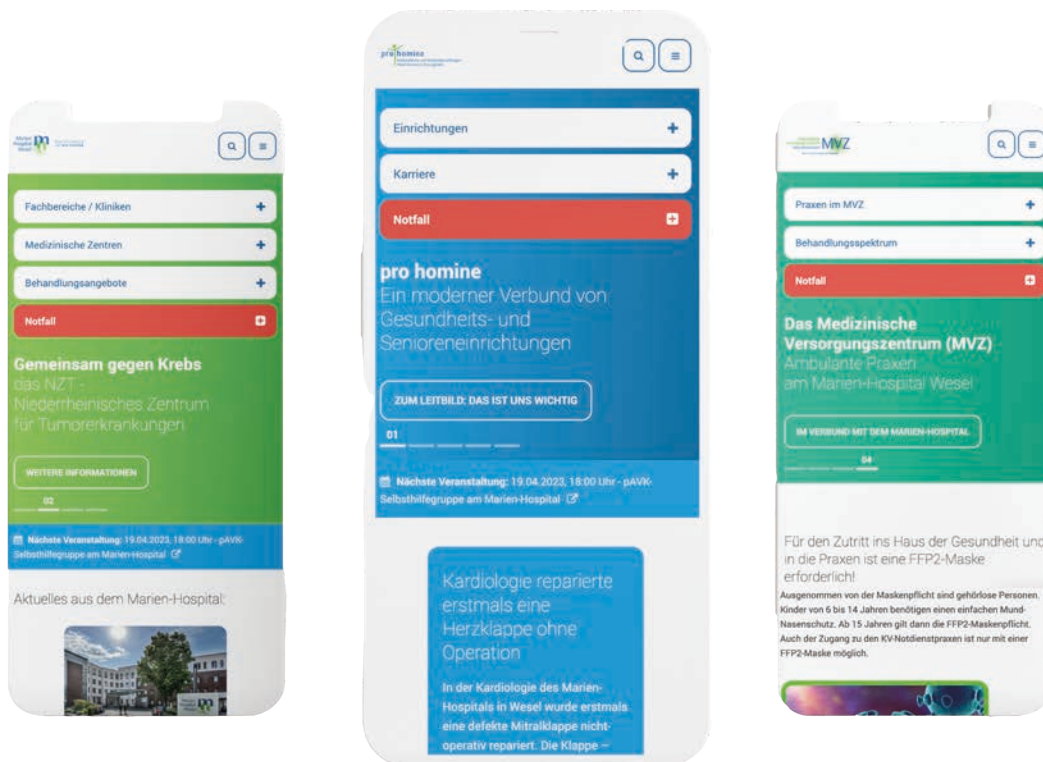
Fachbereiche / Kliniken +

Medizinische Zentren +

Behandlungsangebote +

Notfall

Gemeinsam gegen Krebs
das NZT - Niederrheinisches Zentrum für Tumorerkrankungen

WEITERE INFORMATIONEN

02

Nächste Veranstaltung: 19.04.2023, 18:00 Uhr - pAVK-Selbsthilfegruppe am Marien-Hospital

Aktuelles aus dem Marien-Hospital:

pro homine

Einrichtungen +

Karriere +

Notfall

pro homine
Ein moderner Verbund von Gesundheits- und Senioreneinrichtungen

ZUM LEITBILD: DAS IST UNS WICHTIG

01

Nächste Veranstaltung: 19.04.2023, 18:00 Uhr - pAVK-Selbsthilfegruppe am Marien-Hospital

Kardiologie reparierte erstmals eine Herzklappe ohne Operation

In der Kardiologie des Marien-Hospitals in Wesel wurde erstmals eine defekte Mitralklappe nicht-operativ repariert. Die Klappe –

MVZ

Praxen im MVZ +

Behandlungsspektrum +

Notfall

Das Medizinische Versorgungszentrum (MVZ)
Ambulante Praxen am Marien-Hospital Wesel

IM VERBUND MIT DEM MARIEN-HOSPITAL

04

Für den Zutritt ins Haus der Gesundheit und in die Praxen ist eine FFP2-Maske erforderlich!

Ausgenommen von der Maskenpflicht sind gehörlose Personen. Kinder von 6 bis 14 Jahren benötigen einen einfachen Mund-Nasenschutz. Ab 15 Jahren gilt dann die FFP2-Maskenpflicht. Auch der Zugang zu den KV-Notdienstpraxen ist nur mit einer FFP2-Maske möglich.